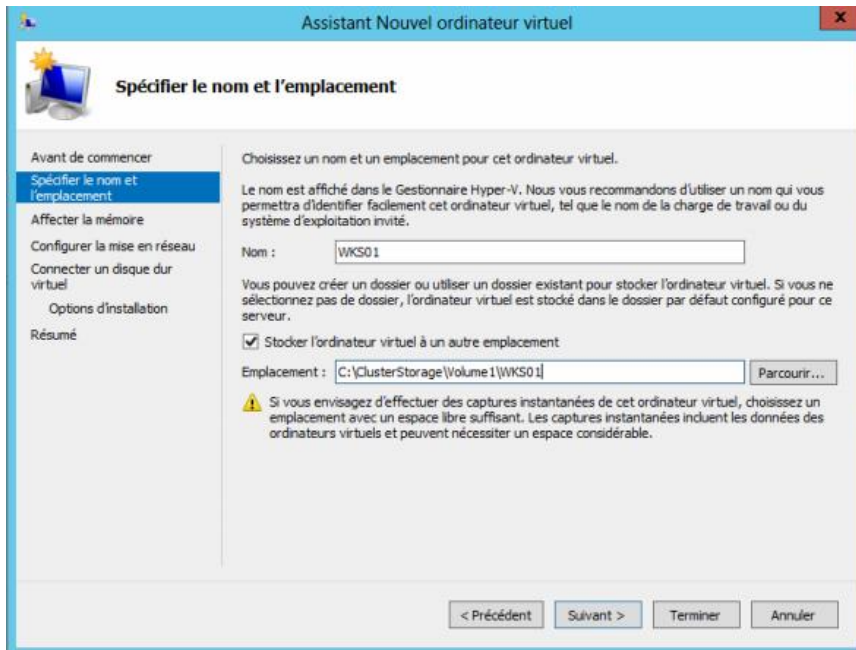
Assistant Nouvel ordinateur virtuel

Spécifier le nom et l'emplacement

Avant de commencer
Spécifier le nom et l'emplacement
Affecter la mémoire
Configurer la mise en réseau
Connecter un disque dur virtuel
Options d'installation
Résumé

Choisissez un nom et un emplacement pour cet ordinateur virtuel.

Le nom est affiché dans le Gestionnaire Hyper-V. Nous vous recommandons d'utiliser un nom qui vous permettra d'identifier facilement cet ordinateur virtuel, tel que le nom de la charge de travail ou du système d'exploitation invité.

Nom : WKS01

Vous pouvez créer un dossier ou utiliser un dossier existant pour stocker l'ordinateur virtuel. Si vous ne sélectionnez pas de dossier, l'ordinateur virtuel est stocké dans le dossier par défaut configuré pour ce serveur.

Stocker l'ordinateur virtuel à un autre emplacement

Emplacement : C:\ClusterStorage\Volume1\WKS01 Parcourir...

Si vous envisagez d'effectuer des captures instantanées de cet ordinateur virtuel, choisissez un emplacement avec un espace libre suffisant. Les captures instantanées incluent les données des ordinateurs virtuels et peuvent nécessiter un espace considérable.

< Précédent Suivant > Terminer Annuler